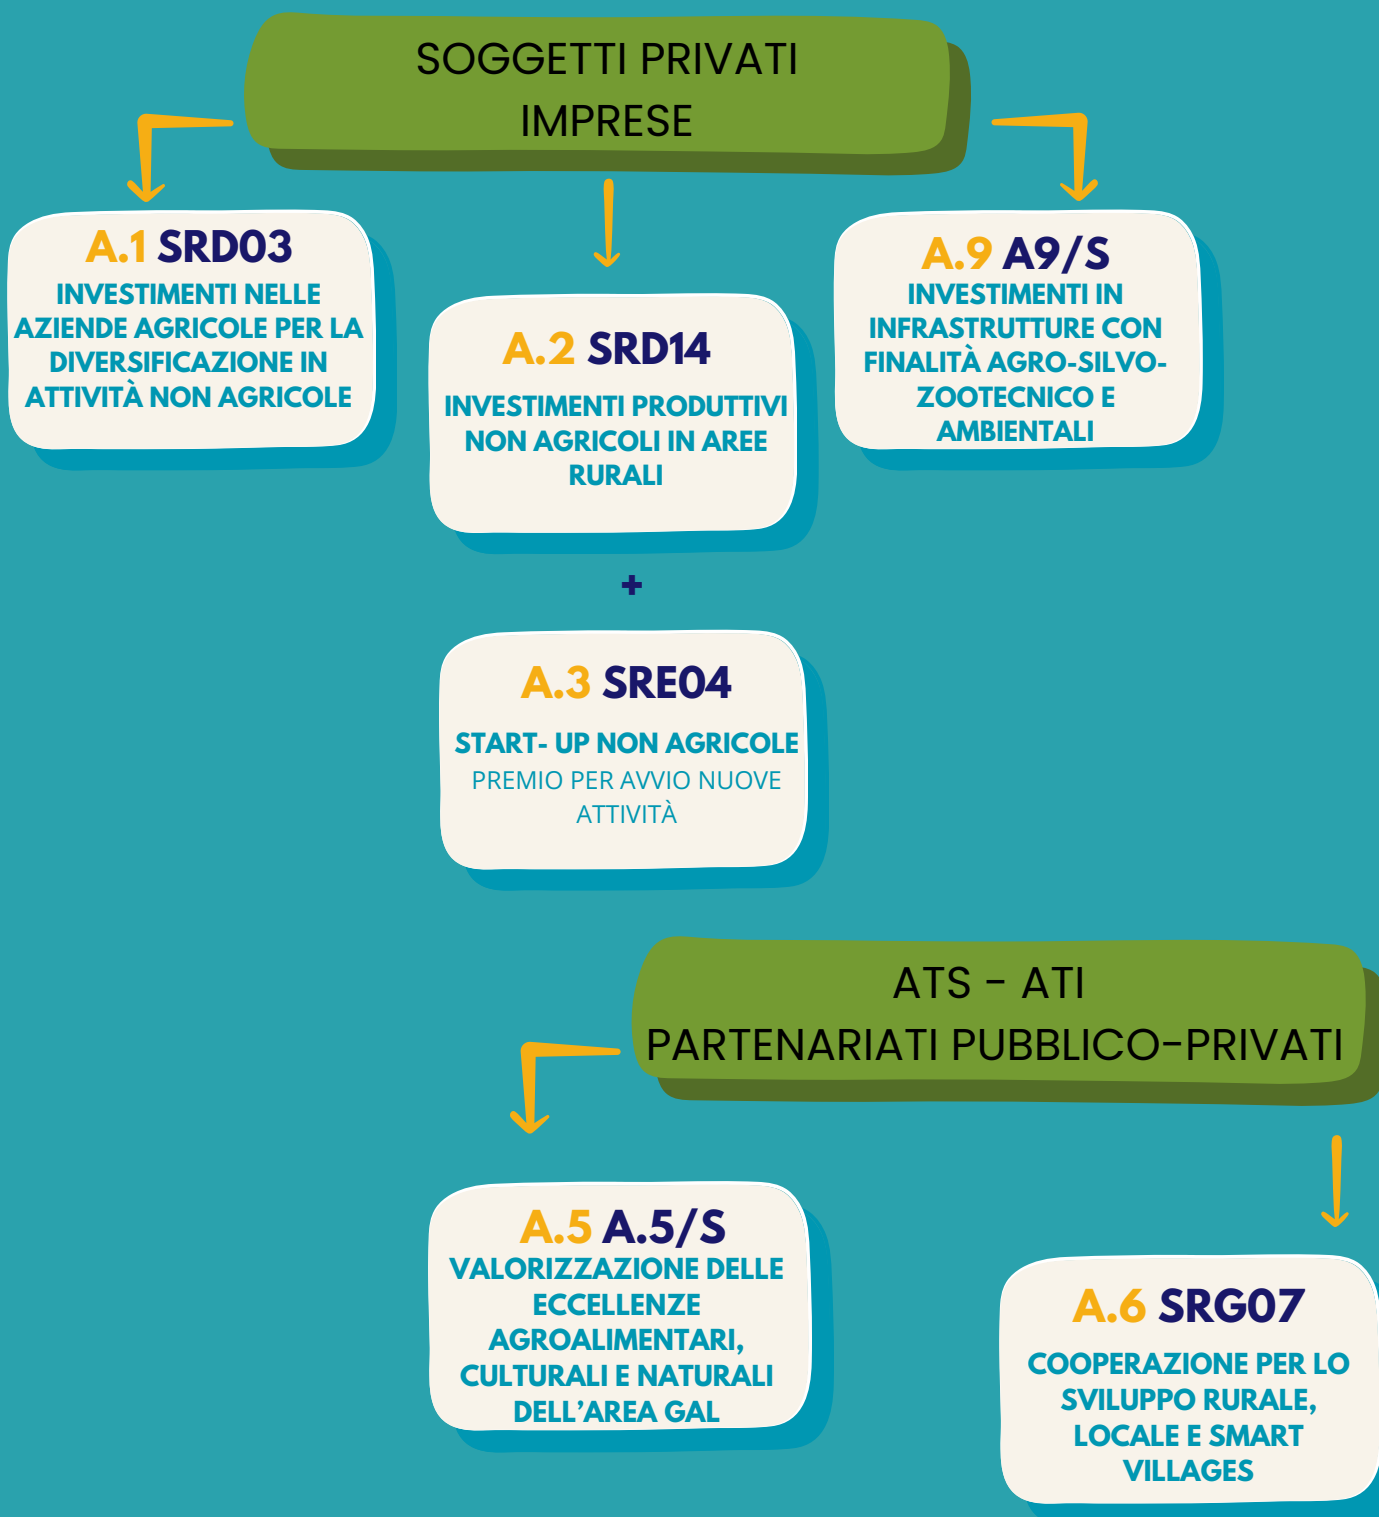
SOGGETTI PRIVATI
IMPRESE

A.1 SRD03
INVESTIMENTI NELLE AZIENDE AGRICOLE PER LA DIVERSIFICAZIONE IN ATTIVITÀ NON AGRICOLE

A.2 SRD14
INVESTIMENTI PRODUTTIVI NON AGRICOLI IN AREE RURALI

A.9 A9/S
INVESTIMENTI IN INFRASTRUTTURE CON FINALITÀ AGRO-SILVO-ZOOTECNICO E AMBIENTALI

+

A.3 SRE04
START- UP NON AGRICOLE
PREMIO PER AVVIO NUOVE ATTIVITÀ

ATS - ATI
PARTENARIATI PUBBLICO-PRIVATI

A.5 A.5/S
VALORIZZAZIONE DELLE ECCELLENZE AGROALIMENTARI, CULTURALI E NATURALI DELL'AREA GAL

A.6 SRG07
COOPERAZIONE PER LO SVILUPPO RURALE, LOCALE E SMART VILLAGES